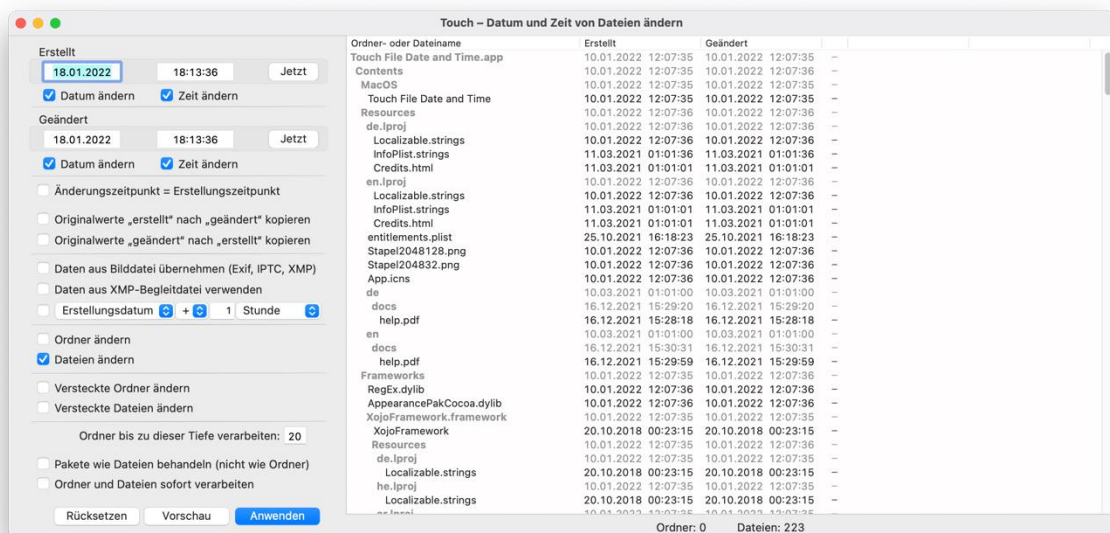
Touch – Datum und Zeit von Dateien ändern

Erstellt
18.01.2022 18:13:36 Jetzt
Datum ändern Zeit ändern

Geändert
18.01.2022 18:13:36 Jetzt
Datum ändern Zeit ändern

Änderungszeitpunkt = Erstellungszeitpunkt

Originalwerte „erstellt" nach „geändert" kopieren
Originalwerte „geändert" nach „erstellt" kopieren

Daten aus Bilddatei übernehmen (Exif, IPTC, XMP)
Daten aus XMP-Begleitdatei verwenden
Erstellungsdatum + 1 Stunde

Ordner ändern
Dateien ändern

Versteckte Ordner ändern
Versteckte Dateien ändern

Ordner bis zu dieser Tiefe verarbeiten: 20

Pakete wie Dateien behandeln (nicht wie Ordner)
Ordner und Dateien sofort verarbeiten

Rücksetzen Vorschau Anwenden

| Ordner- oder Dateiname | Erstellt | Geändert | |
|---|---|---|---|
| Touch File Date and Time.app | 10.01.2022 12:07:35 | 10.01.2022 12:07:35 | – |
| Contents | 10.01.2022 12:07:35 | 10.01.2022 12:07:36 | – |
| MacOS | 10.01.2022 12:07:35 | 10.01.2022 12:07:35 | – |
| Touch File Date and Time | 10.01.2022 12:07:35 | 10.01.2022 12:07:35 | – |
| Resources | 10.01.2022 12:07:36 | 10.01.2022 12:07:36 | – |
| de.lproj | 10.01.2022 12:07:36 | 10.01.2022 12:07:36 | – |
| Localizable.strings | 10.01.2022 12:07:36 | 10.01.2022 12:07:36 | – |
| InfoPlist.strings | 11.03.2021 01:01:36 | 11.03.2021 01:01:36 | – |
| Credits.html | 11.03.2021 01:01:01 | 11.03.2021 01:01:01 | – |
| en.lproj | 10.01.2022 12:07:36 | 10.01.2022 12:07:36 | – |
| Localizable.strings | 10.01.2022 12:07:36 | 10.01.2022 12:07:36 | – |
| InfoPlist.strings | 11.03.2021 01:01:01 | 11.03.2021 01:01:01 | – |
| Credits.html | 11.03.2021 01:01:01 | 11.03.2021 01:01:01 | – |
| entitlements.plist | 25.10.2021 16:18:23 | 25.10.2021 16:18:23 | – |
| Stapel2048128.png | 10.01.2022 12:07:36 | 10.01.2022 12:07:36 | – |
| Stapel204832.png | 10.01.2022 12:07:36 | 10.01.2022 12:07:36 | – |
| App.icns | 10.01.2022 12:07:36 | 10.01.2022 12:07:36 | – |
| de | 10.03.2021 01:01:00 | 10.03.2021 01:01:00 | – |
| docs | 16.12.2021 15:29:20 | 16.12.2021 15:29:20 | – |
| help.pdf | 16.12.2021 15:28:18 | 16.12.2021 15:28:18 | – |
| en | 10.03.2021 01:01:00 | 10.03.2021 01:01:00 | – |
| docs | 16.12.2021 15:30:31 | 16.12.2021 15:30:31 | – |
| help.pdf | 16.12.2021 15:29:59 | 16.12.2021 15:29:59 | – |
| Frameworks | 10.01.2022 12:07:35 | 10.01.2022 12:07:36 | – |
| RegEx.dylib | 10.01.2022 12:07:36 | 10.01.2022 12:07:36 | – |
| AppearancePakCocoa.dylib | 10.01.2022 12:07:36 | 10.01.2022 12:07:36 | – |
| XojoFramework.framework | 10.01.2022 12:07:35 | 10.01.2022 12:07:35 | – |
| XojoFramework | 20.10.2018 00:23:15 | 20.10.2018 00:23:15 | – |
| Resources | 10.01.2022 12:07:35 | 10.01.2022 12:07:36 | – |
| de.lproj | 10.01.2022 12:07:35 | 10.01.2022 12:07:35 | – |
| Localizable.strings | 20.10.2018 00:23:15 | 20.10.2018 00:23:15 | – |
| he.lproj | 10.01.2022 12:07:35 | 10.01.2022 12:07:35 | – |
| Localizable.strings | 20.10.2018 00:23:15 | 20.10.2018 00:23:15 | – |
| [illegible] | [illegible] | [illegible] | |

Ordner: 0 Dateien: 223